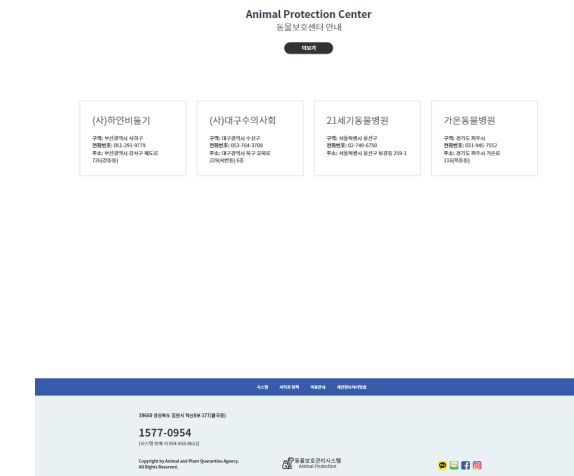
Animal Protection Center
동물보호센터 안내

더보기

(사)하얀비둘기

구역: 부산광역시 사하구
전화번호: 051-293-9779
주소: 부산광역시 강서구 제도로 726(강동동)

(사)대구수의사회

구역: 대구광역시 수성구
전화번호: 053-764-3708
주소: 대구광역시 북구 유북로 229(복현동) 6층

21세기동물병원

구역: 서울특별시 용산구
전화번호: 02-749-6750
주소: 서울특별시 용산구 보광로 259-1

가온동물병원

구역: 경기도 파주시
전화번호: 031-945-7552
주소: 경기도 파주시 가온로 116(목동동)

사스템 | 저작권 정책 | 이용안내 | 개인정보처리방침

39660 경상북도 김천시 혁신8로 177(율곡동)

1577-0954

(시스템 장애 시 054-912-0612)

Copyright by Animal and Plant Quarantine Agency. All Rights Reserved.

동물보호관리시스템
Animal Protection